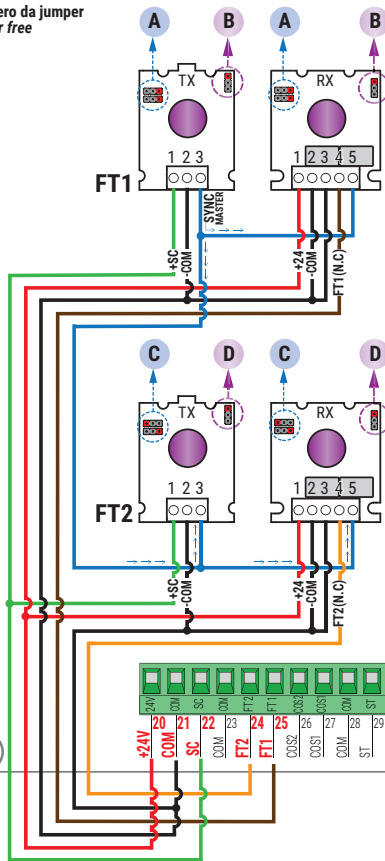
ero da jumper
r free

A B A B

TX RX

1 2 3 1 2 3 4 5

FT1

SYNC MASTER

+SC -COM +24 -COM FT1(N.C)

C D C D

TX RX

1 2 3 1 2 3 4 5

FT2

+SC -COM +24 -COM FT2(N.C)

24V COM SC COM FT2 FT1 COS2 COS1 COM ST

20 21 22 23 24 25 26 27 28 29

+24V COM SC COM FT2 FT1 COS2 COS1 COM ST